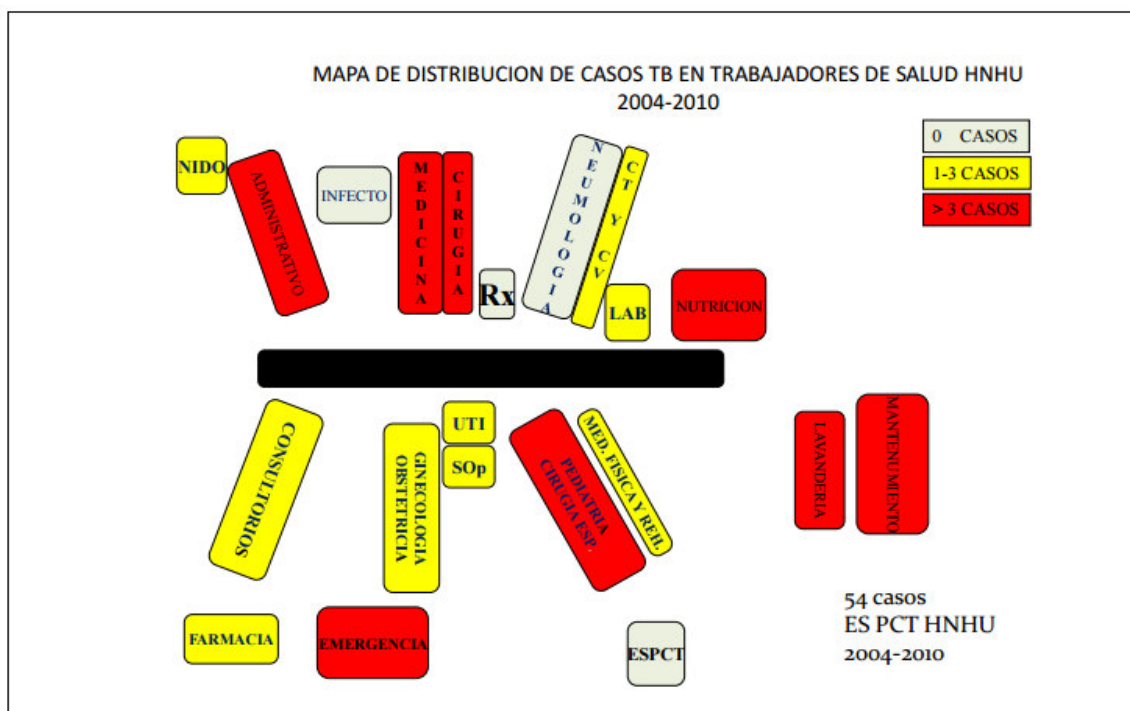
MAPA DE DISTRIBUCION DE CASOS TB EN TRABAJADORES DE SALUD HNHU
2004-2010

0 CASOS
1-3 CASOS
> 3 CASOS

NIDO
ADMINISTRATIVO
INFECTO
MEDICINA
CIRUGIA
Rx
NEUMOLOGIA
CT Y CV
LAB
NUTRICION

CONSULTORIOS
GINECOLOGIA OBSTETRICIA
UTI
SOp
PEDIATRIA CIRUGIA ESP.
MED. FISICA Y REH.
LAVANDERIA
MANTENIMIENTO

FARMACIA
EMERGENCIA
ESPCT

54 casos
ES PCT HNHU
2004-2010